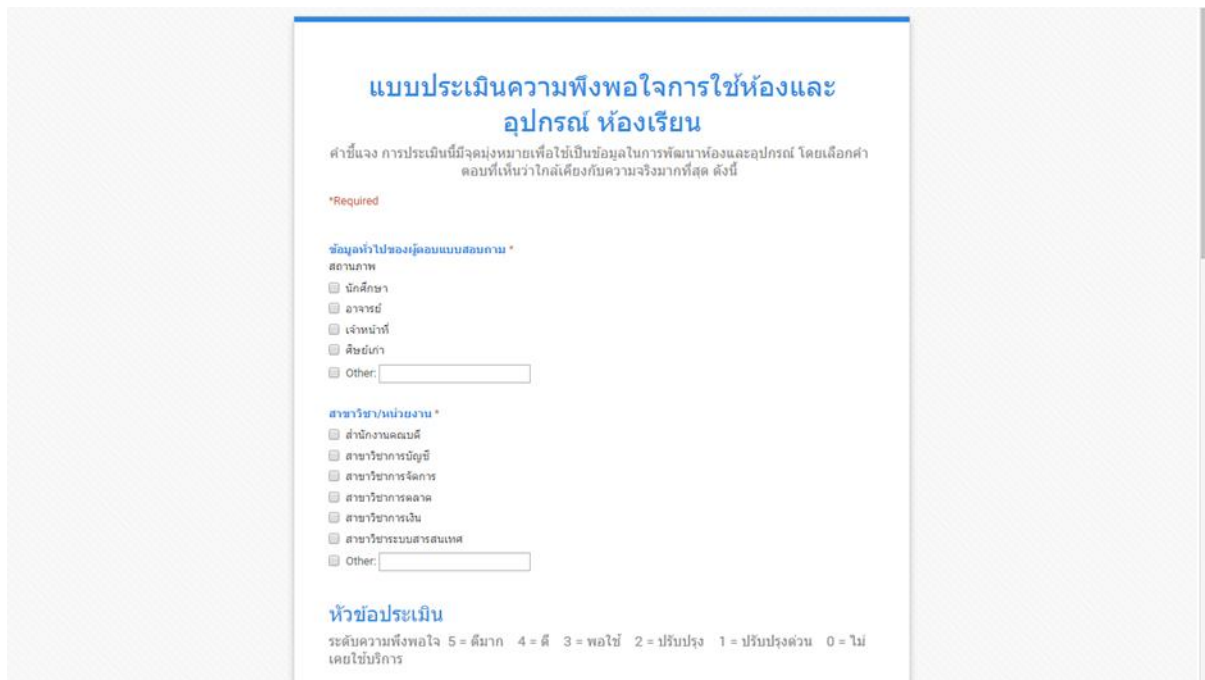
แบบประเมินความพึงพอใจการใช้ห้องและอุปกรณ์ ห้องเรียน

คำชี้แจง การประเมินนี้มีจุดมุ่งหมายเพื่อใช้เป็นข้อมูลในการพัฒนาห้องและอุปกรณ์ โดยเลือกคำตอบที่เห็นว่าใกล้เคียงกับความจริงมากที่สุด ดังนี้

*Required

ข้อมูลทั่วไปของผู้ตอบแบบสอบถาม *
สถานภาพ

นักศึกษา
อาจารย์
เจ้าหน้าที่
ศิษย์เก่า
Other:

สาขาวิชา/หน่วยงาน *

สำนักงานคณบดี
สาขาวิชาการบัญชี
สาขาวิชาการจัดการ
สาขาวิชาการตลาด
สาขาวิชาการเงิน
สาขาวิชาระบบสารสนเทศ
Other:

หัวข้อประเมิน

ระดับความพึงพอใจ 5 = ดีมาก 4 = ดี 3 = พอใช้ 2 = ปรับปรุง 1 = ปรับปรุงด่วน 0 = ไม่เคยใช้บริการ